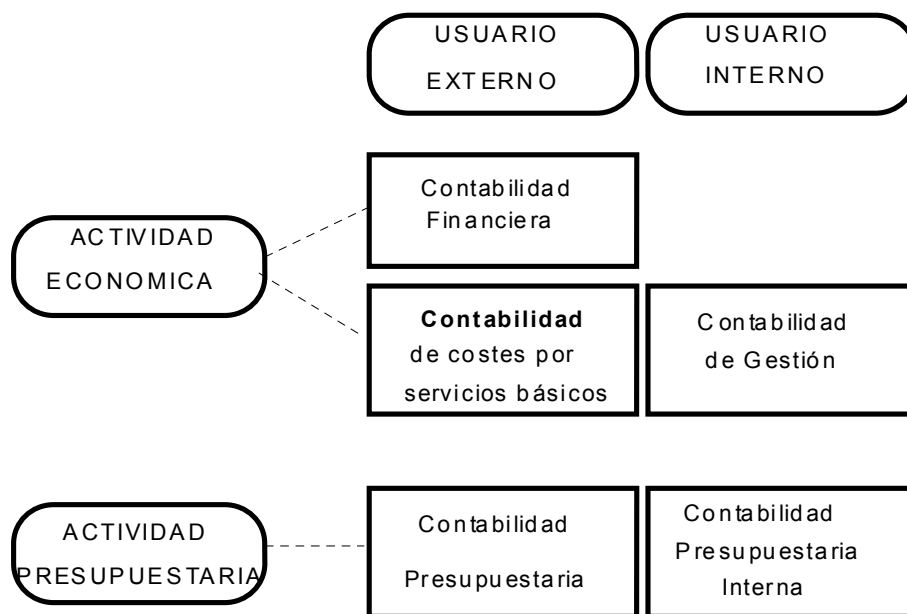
USUARIO EXTERNO

USUARIO INTERNO

ACTIVIDAD ECONOMICA

Contabilidad Financiera

Contabilidad de costes por servicios básicos

Contabilidad de Gestión

ACTIVIDAD PRESUPUESTARIA

Contabilidad Presupuestaria

Contabilidad Presupuestaria Interna